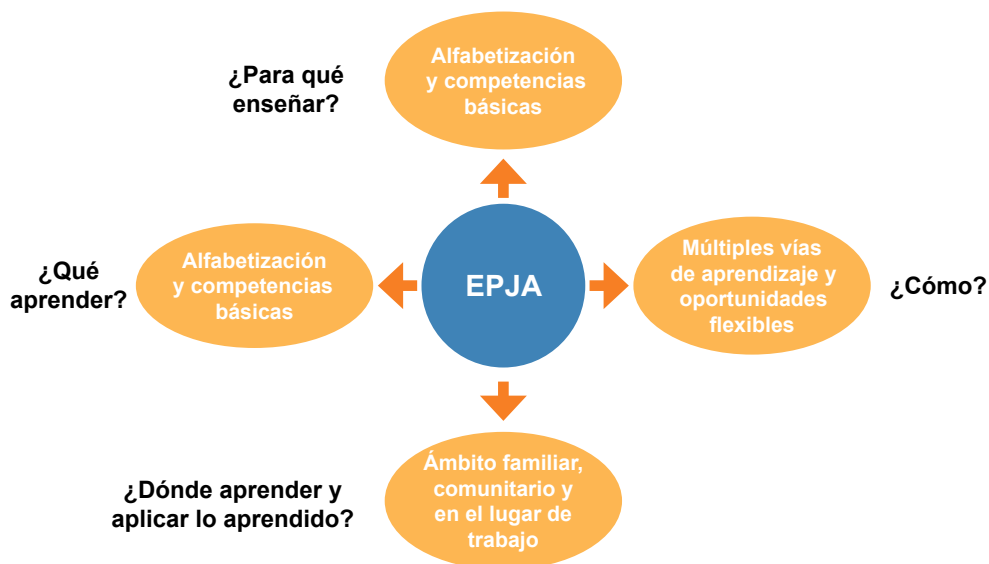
¿Para qué enseñar?

Alfabetización y competencias básicas

¿Qué aprender?

Alfabetización y competencias básicas

EPJA

Múltiples vías de aprendizaje y oportunidades flexibles

¿Cómo?

¿Dónde aprender y aplicar lo aprendido?

Ámbito familiar, comunitario y en el lugar de trabajo